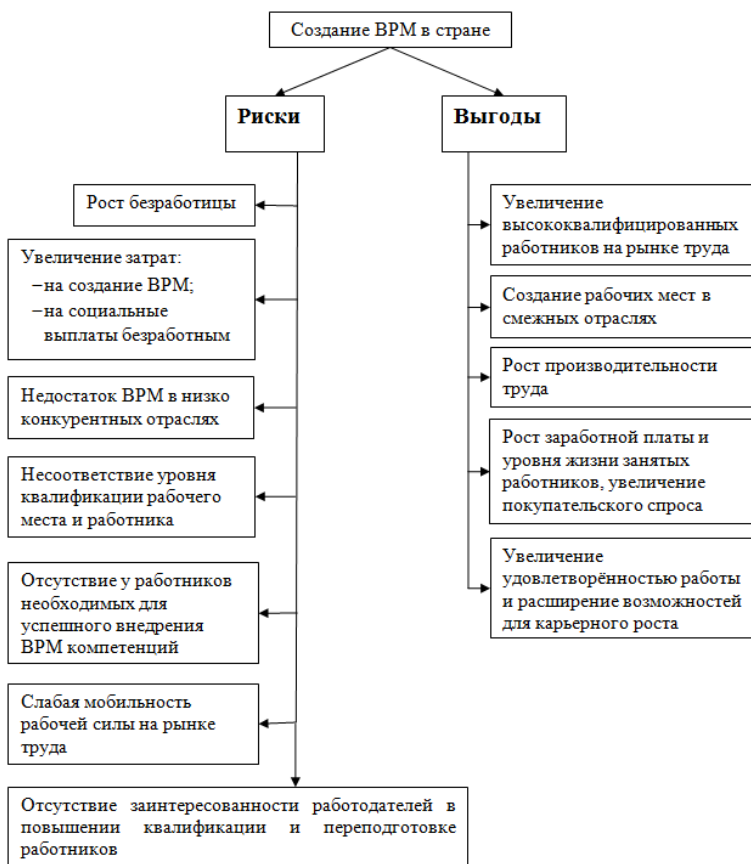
Создание ВРМ в стране

Риски

Выгоды

Рост безработицы

Увеличение затрат:
– на создание ВРМ;
– на социальные выплаты безработным

Недостаток ВРМ в низко конкурентных отраслях

Несоответствие уровня квалификации рабочего места и работника

Отсутствие у работников необходимых для успешного внедрения ВРМ компетенций

Слабая мобильность рабочей силы на рынке труда

Отсутствие заинтересованности работодателей в повышении квалификации и переподготовке работников

Увеличение высококвалифицированных работников на рынке труда

Создание рабочих мест в смежных отраслях

Рост производительности труда

Рост заработной платы и уровня жизни занятых работников, увеличение покупательского спроса

Увеличение удовлетворённостью работы и расширение возможностей для карьерного роста